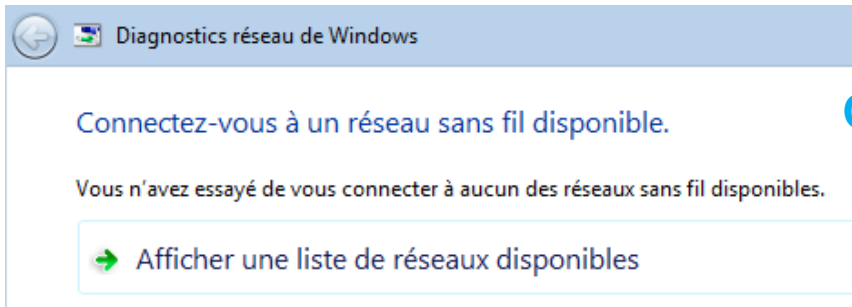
Diagnostics réseau de Windows

Connectez-vous à un réseau sans fil disponible.

Vous n'avez essayé de vous connecter à aucun des réseaux sans fil disponibles.

Afficher une liste de réseaux disponibles